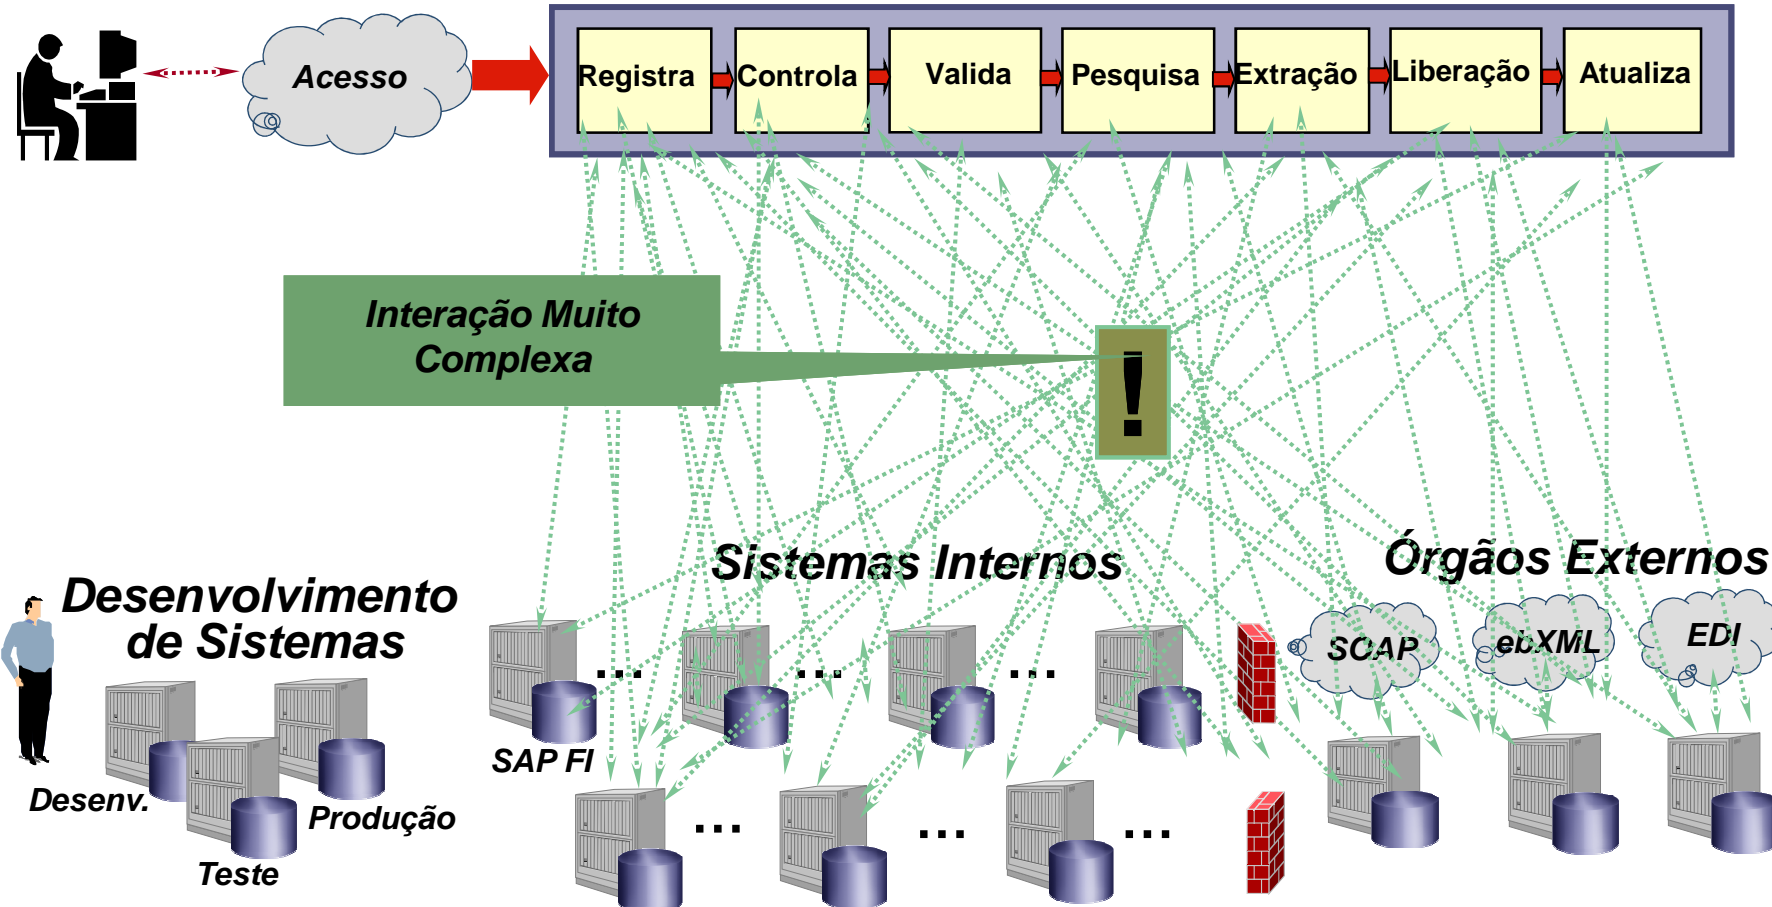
Acesso

Registra

Controla

Valida

Pesquisa

Extração

Liberação

Atualiza

Interação Muito Complexa

!

Sistemas Internos

Órgãos Externos

Desenvolvimento de Sistemas

Desenv.

Teste

Produção

SAP FI

...

...

...

...

...

...

SOAP

ebXML

EDI